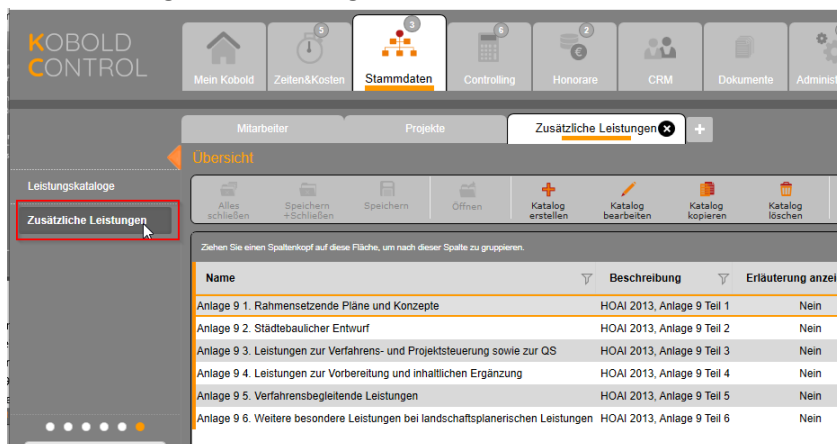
KOBOLD CONTROL

5 3 6 2

Mein Kobold | Zeiten&Kosten | Stammdaten | Controlling | Honorare | CRM | Dokumente | Administ

Mitarbeiter | Projekte | Zusätzliche Leistungen

Übersicht

Leistungskataloge

Zusätzliche Leistungen

Alles schließen | Speichern +Schließen | Speichern | Öffnen | Katalog erstellen | Katalog bearbeiten | Katalog kopieren | Katalog löschen

Ziehen Sie einen Spaltenkopf auf diese Fläche, um nach dieser Spalte zu gruppieren.

| Name | Beschreibung | Erläuterung anzei |
|---|---|---|
| Anlage 9 1. Rahmensetzende Pläne und Konzepte | HOAI 2013, Anlage 9 Teil 1 | Nein |
| Anlage 9 2. Städtebaulicher Entwurf | HOAI 2013, Anlage 9 Teil 2 | Nein |
| Anlage 9 3. Leistungen zur Verfahrens- und Projektsteuerung sowie zur QS | HOAI 2013, Anlage 9 Teil 3 | Nein |
| Anlage 9 4. Leistungen zur Vorbereitung und inhaltlichen Ergänzung | HOAI 2013, Anlage 9 Teil 4 | Nein |
| Anlage 9 5. Verfahrensbegleitende Leistungen | HOAI 2013, Anlage 9 Teil 5 | Nein |
| Anlage 9 6. Weitere besondere Leistungen bei landschaftsplanerischen Leistungen | HOAI 2013, Anlage 9 Teil 6 | Nein |